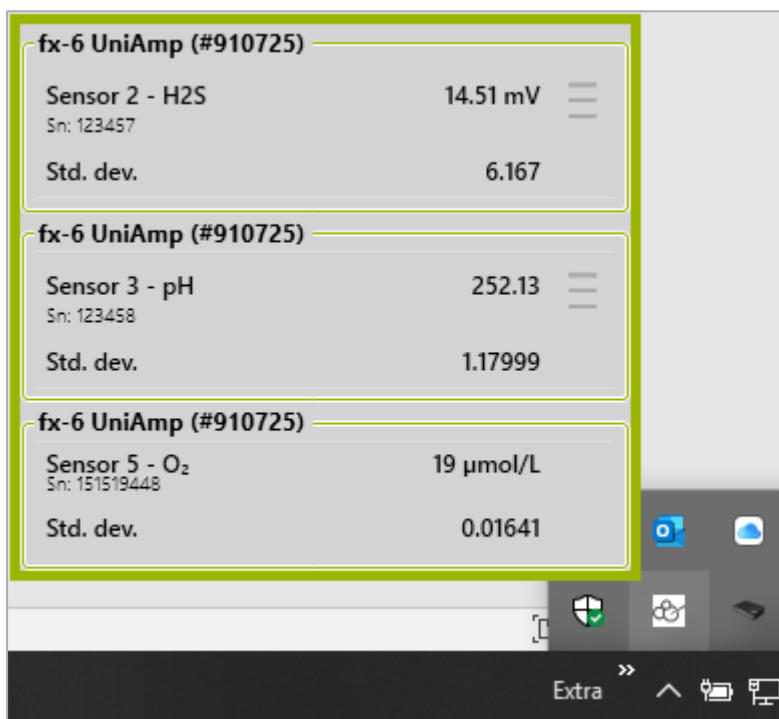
fx-6 UniAmp (#910725)

Sensor 2 - H2S
Sn: 123457
14.51 mV

Std. dev.
6.167

fx-6 UniAmp (#910725)

Sensor 3 - pH
Sn: 123458
252.13

Std. dev.
1.17999

fx-6 UniAmp (#910725)

Sensor 5 - O₂
Sn: 151519448
19 µmol/L

Std. dev.
0.01641

Extra